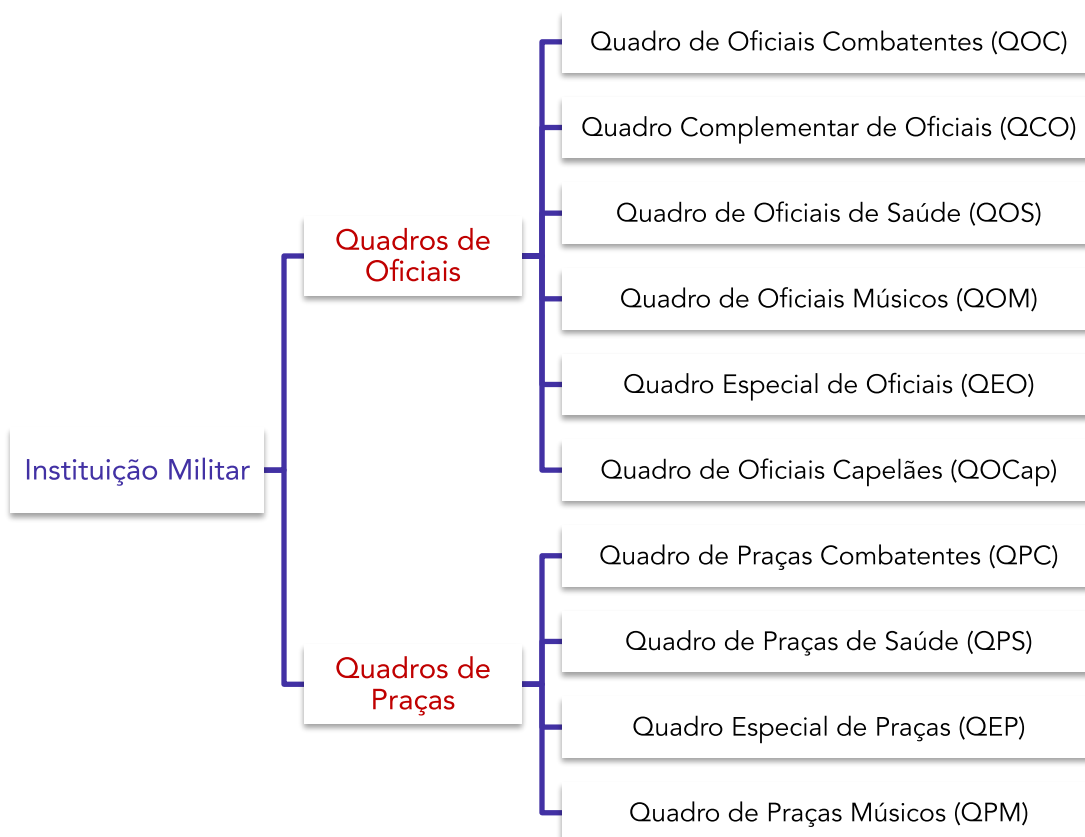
Instituição Militar

Quadros de Oficiais

Quadro de Oficiais Combatentes (QOC)
Quadro Complementar de Oficiais (QCO)
Quadro de Oficiais de Saúde (QOS)
Quadro de Oficiais Músicos (QOM)
Quadro Especial de Oficiais (QEO)
Quadro de Oficiais Capelães (QOCap)

Quadros de Praças

Quadro de Praças Combatentes (QPC)
Quadro de Praças de Saúde (QPS)
Quadro Especial de Praças (QEP)
Quadro de Praças Músicos (QPM)